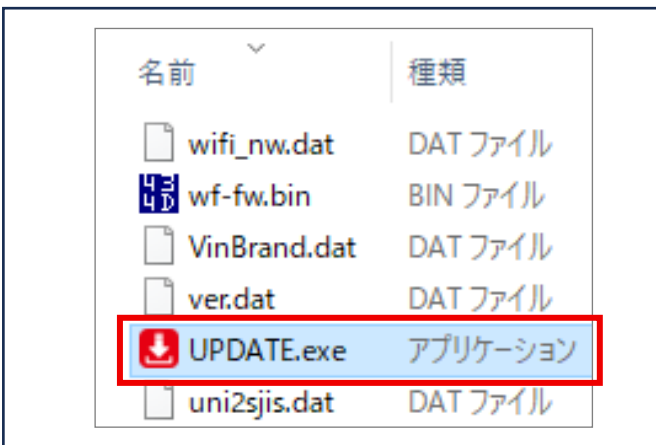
| 名前 | 種類 |
|---|---|
| wifi_nw.dat | DAT ファイル |
| wf-fw.bin | BIN ファイル |
| VinBrand.dat | DAT ファイル |
| ver.dat | DAT ファイル |
| UPDATE.exe | アプリケーション |
| uni2sjis.dat | DAT ファイル |